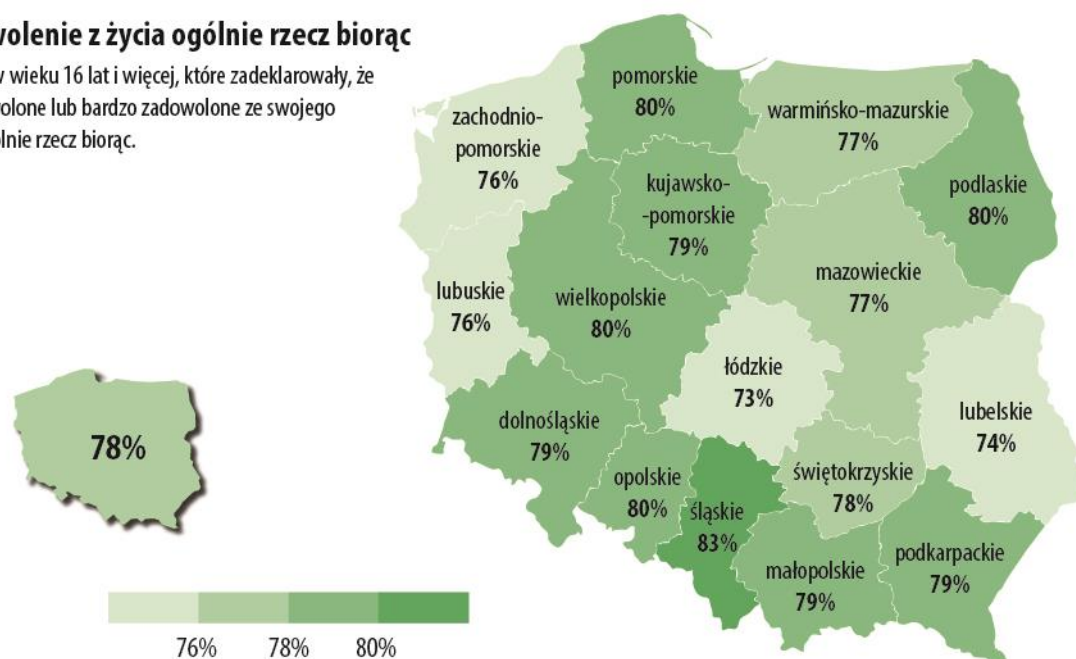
wolenie z życia ogólnie rzecz biorąc

w wieku 16 lat i więcej, które zadeklarowały, że wolone lub bardzo zadowolone ze swojego lnie rzecz biorąc.

78%

pomorskie
80%

zachodnio-pomorskie
76%

warmińsko-mazurskie
77%

kujawsko-pomorskie
79%

podlaskie
80%

lubuskie
76%

wielkopolskie
80%

mazowieckie
77%

łódzkie
73%

lubelskie
74%

dolnośląskie
79%

opolskie
80%

śląskie
83%

świętokrzyskie
78%

małopolskie
79%

podkarpackie
79%

76%
78%
80%